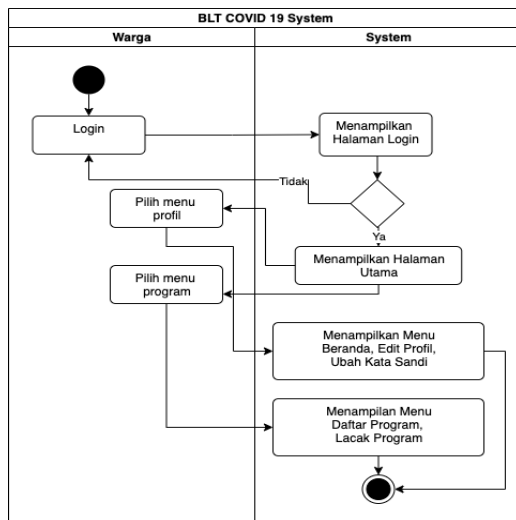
BLT COVID 19 System

Warga

System

Login

Menampilkan Halaman Login

Tidak

Ya

Pilih menu profil

Menampilkan Halaman Utama

Pilih menu program

Menampilkan Menu Beranda, Edit Profil, Ubah Kata Sandi

Menampilan Menu Daftar Program, Lacak Program